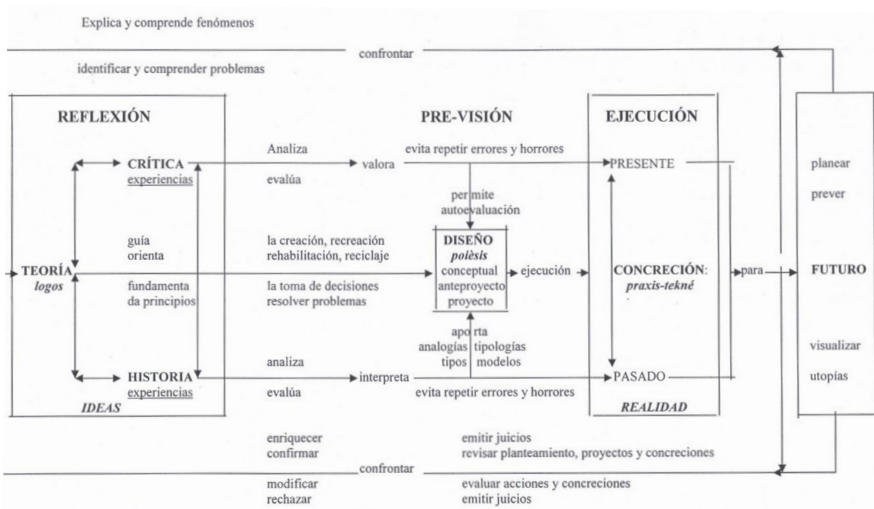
Explica y comprende fenómenos

confrontar

identificar y comprender problemas

REFLEXIÓN

PRE-VISIÓN

EJECUCIÓN

CRÍTICA
experiencias

Analiza

valora

evita repetir errores y horrores

PRESENTE

planear

evalúa

permite autoevaluación

prever

guía
orienta

la creación, recreación rehabilitación, reciclaje

DISEÑO
poiêsis
conceptual
anteproyecto
proyecto

TEORÍA
logos

ejecución

CONCRECIÓN:
praxis-tekné

para

FUTURO

fundamenta
da principios

la toma de decisiones
resolver problemas

aporta
analogías tipologías
tipos modelos

analiza

visualizar

HISTORIA
experiencias

interpreta

PASADO

utopías

evalúa

evita repetir errores y horrores

IDEAS

REALIDAD

enriquecer
confirmar

emitir juicios
revisar planteamiento, proyectos y concreciones

confrontar

modificar
rechazar

evaluar acciones y concreciones
emitir juicios